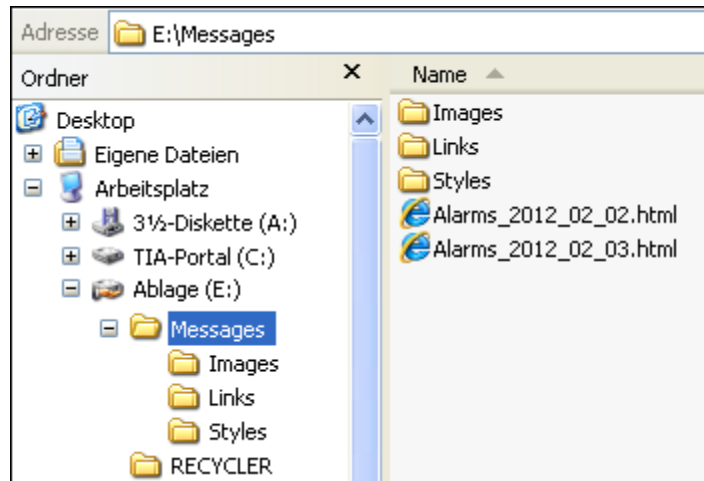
Adresse E:\Messages

Ordner ×

Desktop
Eigene Dateien
Arbeitsplatz
3½-Diskette (A:)
TIA-Portal (C:)
Ablage (E:)
Messages
Images
Links
Styles
RECYCLER

Name

Images
Links
Styles
Alarms_2012_02_02.html
Alarms_2012_02_03.html